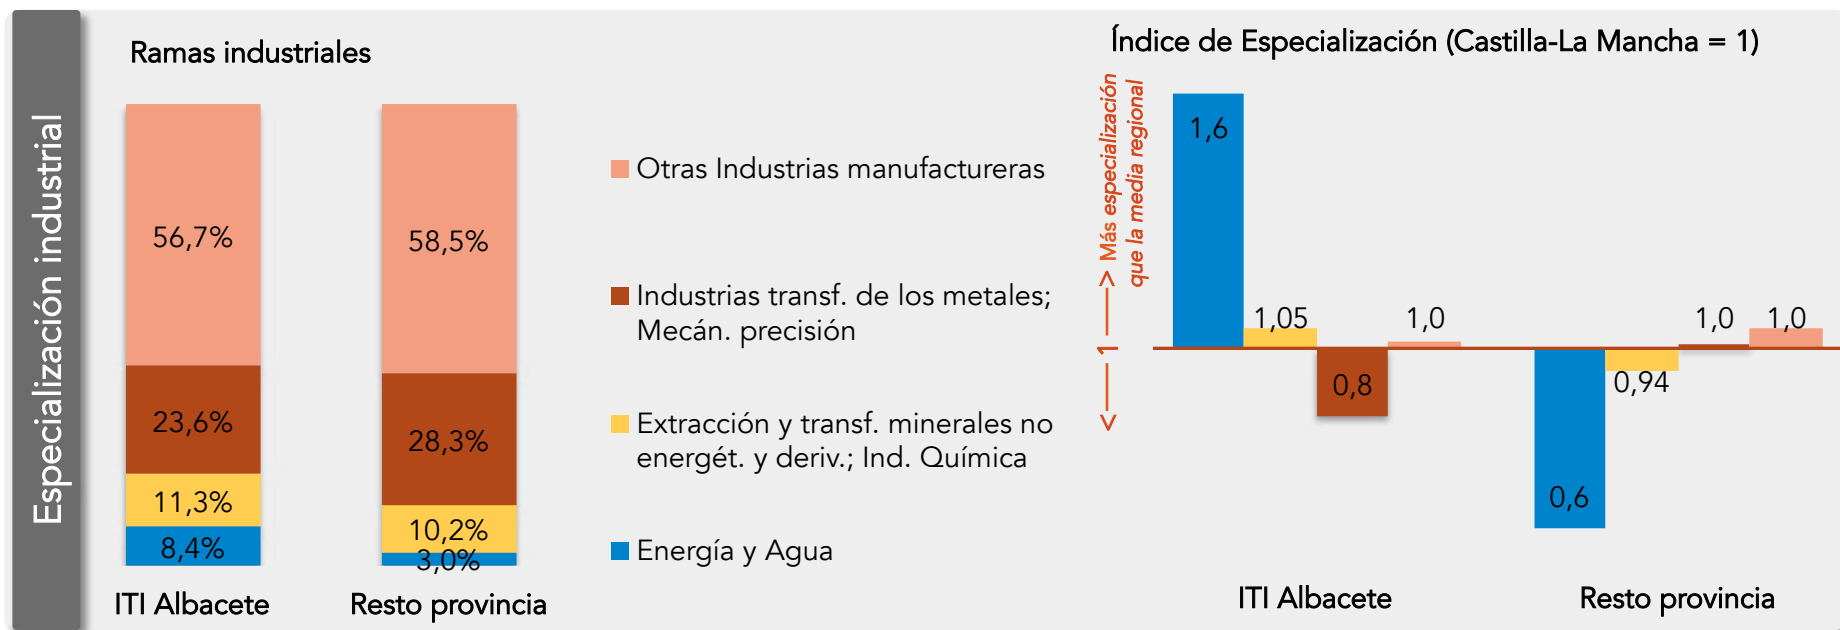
Especialización industrial

Ramas industriales

56,7%
23,6%
11,3%
8,4%
ITI Albacete

58,5%
28,3%
10,2%
3,0%
Resto provincia

Otras Industrias manufactureras

Industrias transf. de los metales; Mecán. precisión

Extracción y transf. minerales no energét. y deriv.; Ind. Química

Energía y Agua

Índice de Especialización (Castilla-La Mancha = 1)

Más especialización que la media regional

1

1,6
1,05
0,8
1,0
ITI Albacete

0,6
0,94
1,0
1,0
Resto provincia